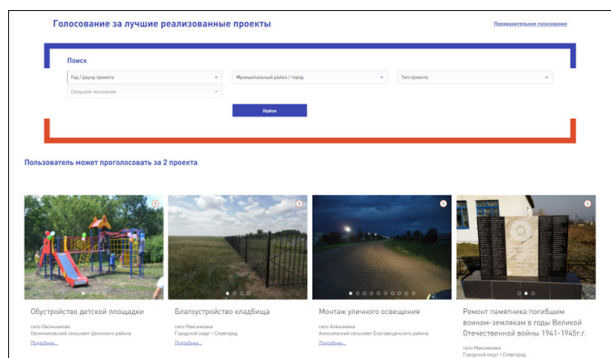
Голосование за лучшие реализованные проекты

Предварительное голосование

Поиск

Год / раунд проекта

Муниципальный район / город

Тип проекта

Сельское поселение

Найти

Пользователь может проголосовать за 2 проекта

Обустройство детской площадки

село Евстюнино
Евстюнинский сельсовет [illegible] района

Подробнее...

Благоустройство кладбища

село Максимовка
Городской округ г. Спегород

Подробнее...

Монтаж уличного освещения

село Алексеевка
Алексеевский сельсовет Благовещенского района

Подробнее...

Ремонт памятника погибшим воинам-землякам в годы Великой Отечественной войны 1941–1945г.г.

село Максимовка
Городской округ г. Спегород